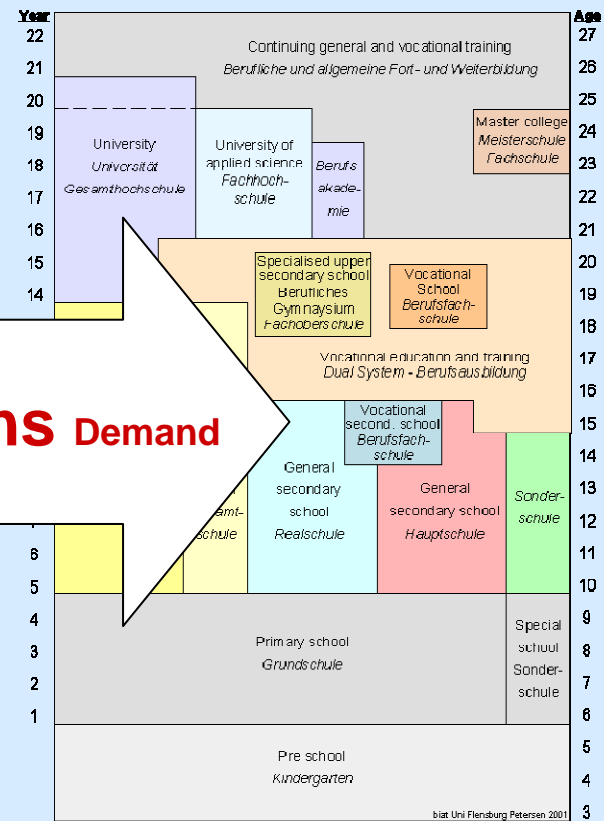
Year

22
21
20
19
18
17
16
15
14

6
5
4
3
2
1

Age

27
26
25
24
23
22
21
20
19
18
17
16
15
14
13
12
11
10
9
8
7
6
5
4
3

Continuing general and vocational training
Berufliche und allgemeine Fort- und Weiterbildung

University
Universität
Gesamthochschule

University of applied science
Fachhochschule

Berufsakademie

Master college
Meisterschule
Fachschule

Specialised upper secondary school
Berufliches Gymnasium
Fachoberschule

Vocational School
Berufsfachschule

Vocational education and training
Dual System - Berufsausbildung

ns Demand

Vocational second. school
Berufsfachschule

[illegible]amt-
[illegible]schule

General secondary school
Realschule

General secondary school
Hauptschule

Sonderschule

Primary school
Grundschule

Special school
Sonderschule

Pre school
Kindergarten

biat Uni Flensburg Petersen 2001